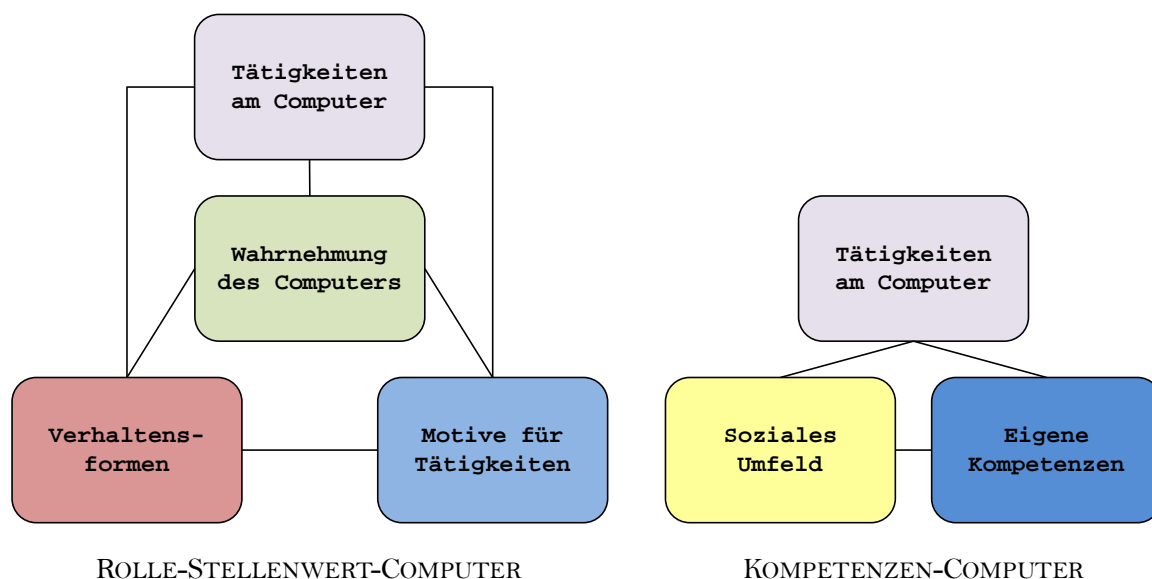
Tätigkeiten am Computer

Wahrnehmung des Computers

Verhaltensformen

Motive für Tätigkeiten

Rolle-Stellenwert-Computer

Tätigkeiten am Computer

Soziales Umfeld

Eigene Kompetenzen

Kompetenzen-Computer